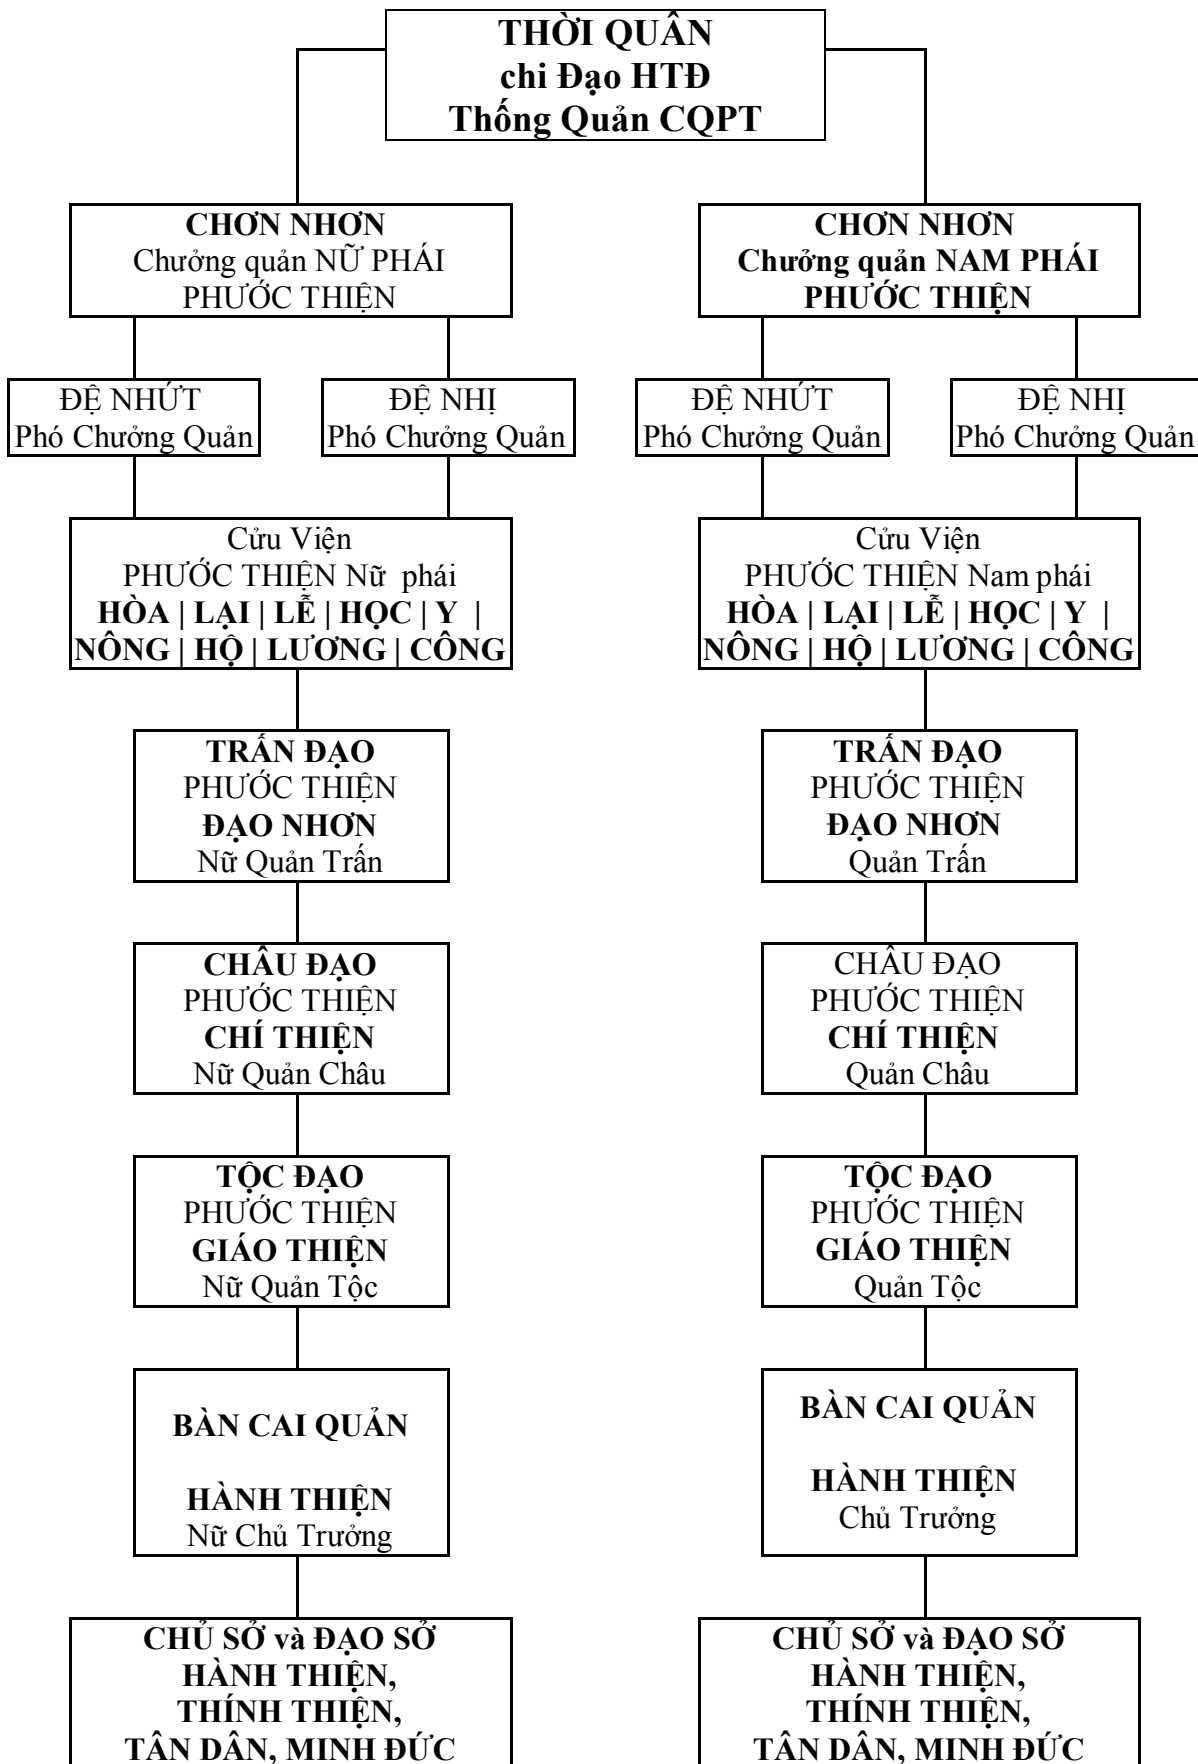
THỜI QUÂN
chi Đạo HTĐ
Thống Quản CQPT

CHƠN NHƠN
Chưởng quản NỮ PHÁI
PHƯỚC THIỆN

ĐỆ NHỨT
Phó Chưởng Quản

ĐỆ NHỊ
Phó Chưởng Quản

Cửu Viện
PHƯỚC THIỆN Nữ phái
HÒA | LẠI | LỄ | HỌC | Y | NÔNG | HỘ | LƯƠNG | CÔNG

TRẤN ĐẠO
PHƯỚC THIỆN
ĐẠO NHƠN
Nữ Quản Trấn

CHÂU ĐẠO
PHƯỚC THIỆN
CHÍ THIỆN
Nữ Quản Châu

TỘC ĐẠO
PHƯỚC THIỆN
GIÁO THIỆN
Nữ Quản Tộc

BÀN CAI QUẢN

HÀNH THIỆN
Nữ Chủ Trưởng

CHỦ SỞ và ĐẠO SỞ
HÀNH THIỆN,
THÍNH THIỆN,
TÂN DÂN, MINH ĐỨC

CHƠN NHƠN
Chưởng quản NAM PHÁI
PHƯỚC THIỆN

ĐỆ NHỨT
Phó Chưởng Quản

ĐỆ NHỊ
Phó Chưởng Quản

Cửu Viện
PHƯỚC THIỆN Nam phái
HÒA | LẠI | LỄ | HỌC | Y | NÔNG | HỘ | LƯƠNG | CÔNG

TRẤN ĐẠO
PHƯỚC THIỆN
ĐẠO NHƠN
Quản Trấn

CHÂU ĐẠO
PHƯỚC THIỆN
CHÍ THIỆN
Quản Châu

TỘC ĐẠO
PHƯỚC THIỆN
GIÁO THIỆN
Quản Tộc

BÀN CAI QUẢN

HÀNH THIỆN
Chủ Trưởng

CHỦ SỞ và ĐẠO SỞ
HÀNH THIỆN,
THÍNH THIỆN,
TÂN DÂN, MINH ĐỨC